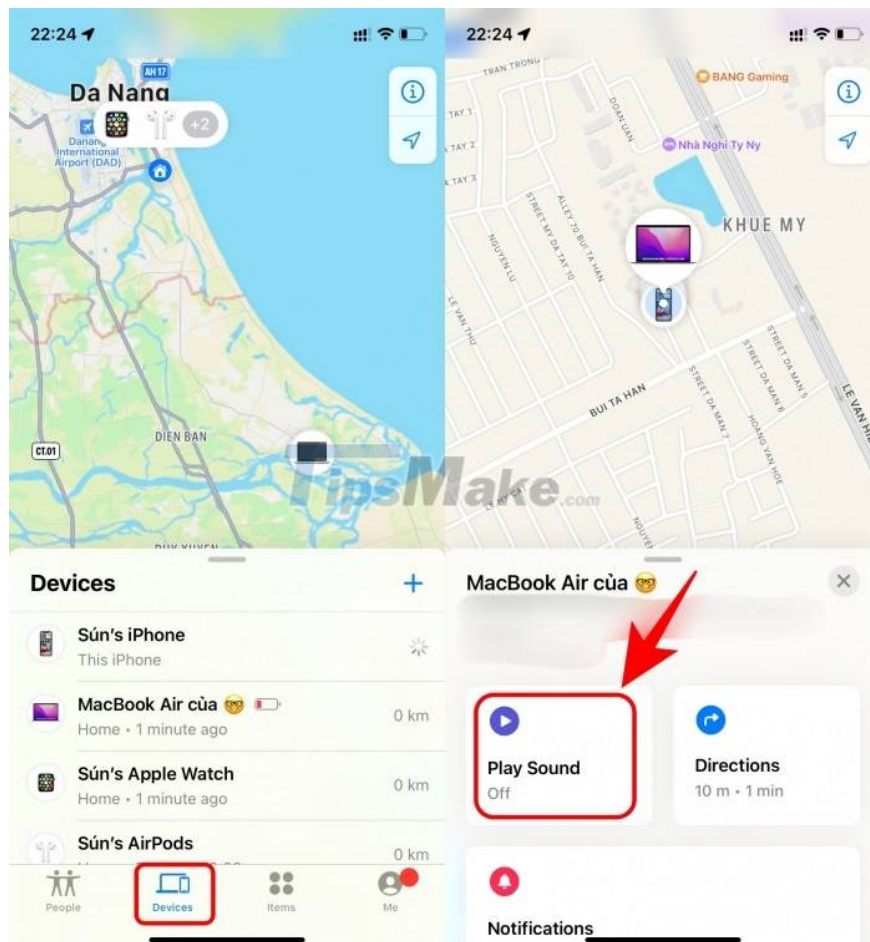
22:24

AH17

Da Nang

+2

Danang International Airport (DAD)

DIEN BAN

CT.01

DUY XUYEN

Devices

+

Sún's iPhone
This iPhone

MacBook Air của 🤓
Home • 1 minute ago
0 km

Sún's Apple Watch
Home • 1 minute ago
0 km

Sún's AirPods
0 km

People
Devices
Items
Me

TipsMake.com

22:24

TRAN TRONG

BANG Gaming

Nhà Nghỉ Ty Ny

TAY 1

TAY 2

TAY 3

DOAN UAN

KHUE MY

NGUYEN LU

STREET MY DA TAY 10

ALLEY 70 BUI TA HAN

LE VAN THU

BUI TA HAN

STREET DA MAN 7

STREET DA MAN 8

STREET DA MAN 6

STREET DA MAN 5

HOANG VAN HOE

LE VAN HI

NGUYEN

MacBook Air của 🤓

Play Sound
Off

Directions
10 m • 1 min

Notifications